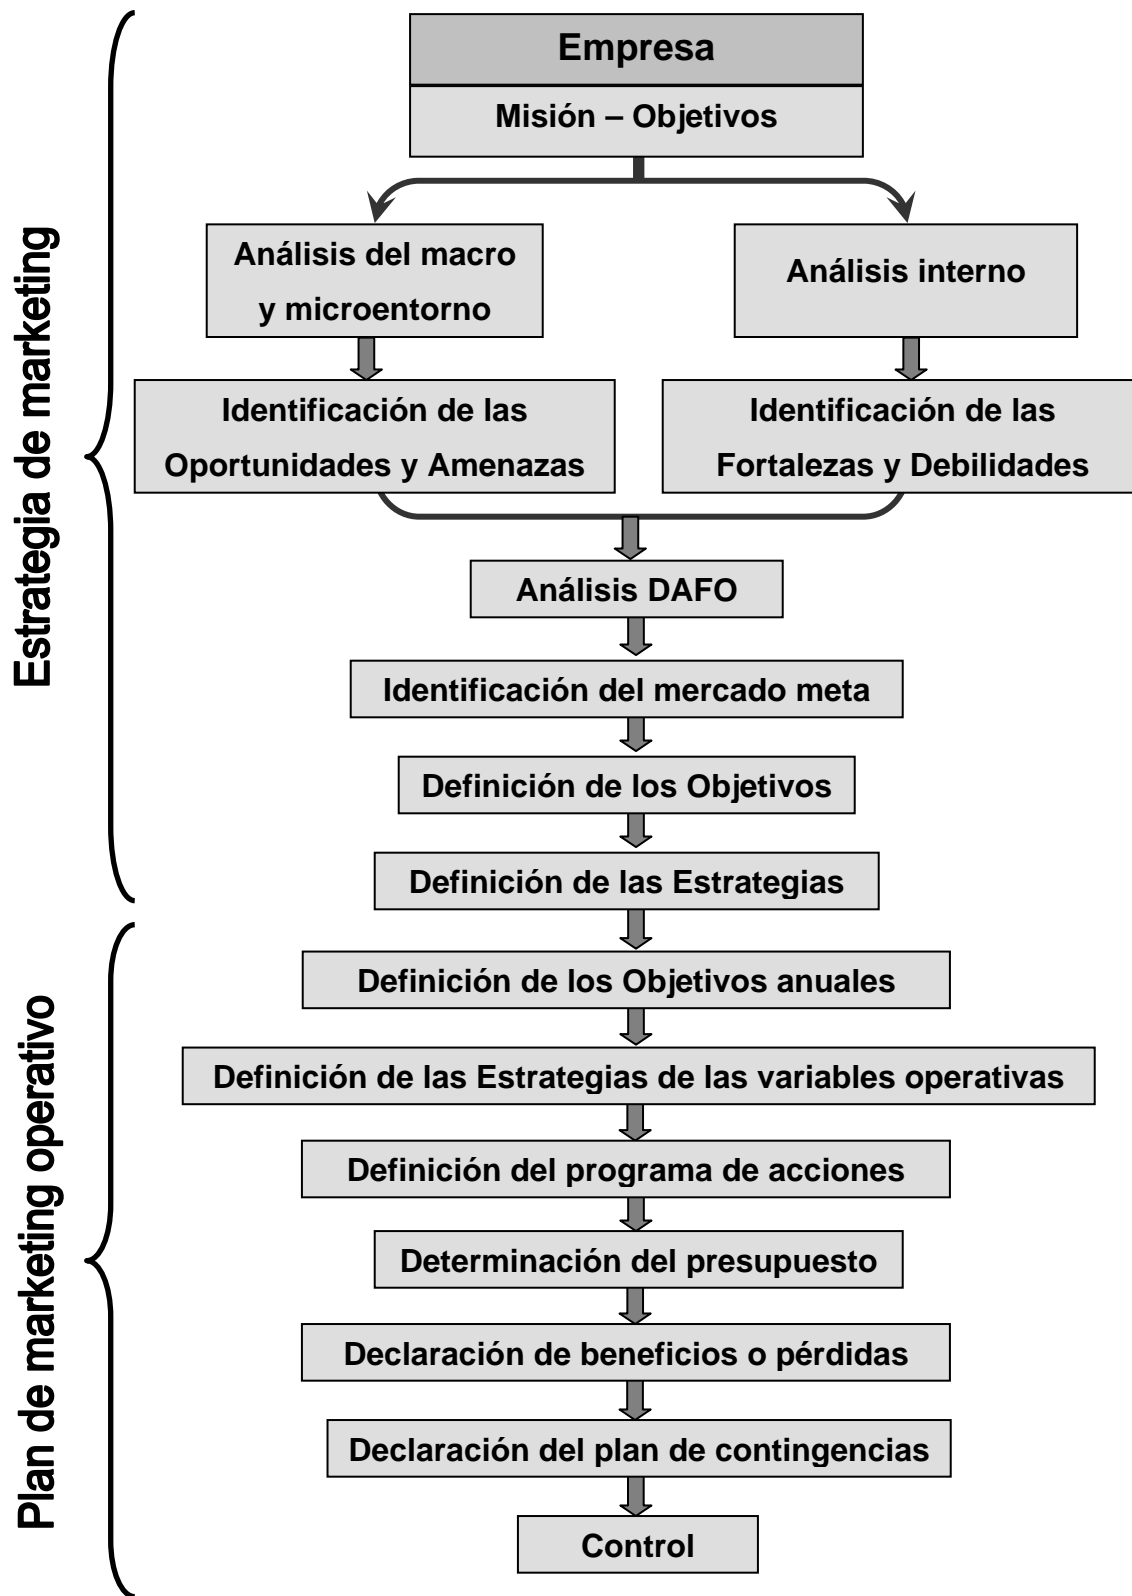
Estrategia de marketing

Empresa

Misión – Objetivos

Análisis del macro y microentorno

Análisis interno

Identificación de las Oportunidades y Amenazas

Identificación de las Fortalezas y Debilidades

Análisis DAFO

Identificación del mercado meta

Definición de los Objetivos

Definición de las Estrategias

Plan de marketing operativo

Definición de los Objetivos anuales

Definición de las Estrategias de las variables operativas

Definición del programa de acciones

Determinación del presupuesto

Declaración de beneficios o pérdidas

Declaración del plan de contingencias

Control